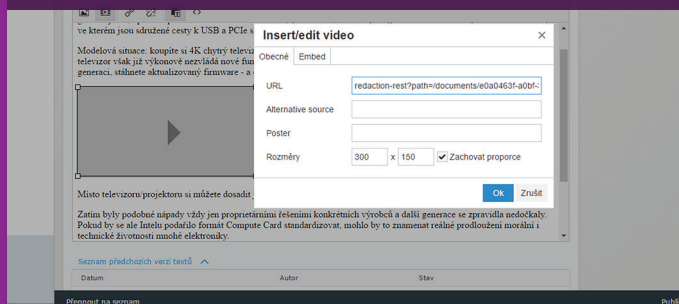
ve kterém jsou sdružené cesty k USB a PCIe s

Modelová situace: koupíte si 4K chytrý televiz televizor však již výkonově nezvládá nové fun generaci, stáhnete aktualizovaný firmware - a

Místo televizoru/projektoru si můžete dosadit

Zatím byly podobné nápady vždy jen proprietárními řešeními konkrétních výrobců a další generace se zpravidla nedočkaly. Pokud by se ale Intelu podařilo formát Compute Card standardizovat, mohlo by to znamenat reálné prodloužení morální i technické životnosti mnohé elektroniky.

Seznam předchozích verzí textů

| Datum | Autor | Stav |
|---|---|---|

Přepnout na seznam

Insert/edit video

Obecné | Embed

URL: redaction-rest?path=/documents/e0a0463f-a0bf-

Alternative source

Poster

Rozměry: 300 x 150 Zachovat proporce

Ok | Zrušit

Publ